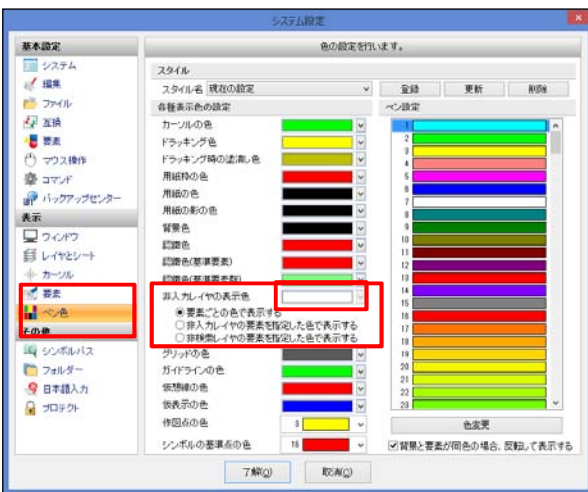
システム設定

基本設定
システム
編集
ファイル
互換
要素
マウス操作
コマンド
バックアップセンター
表示
ウィンドウ
レイヤとシート
カーソル
要素
ペン色
その他
シンボルパス
フォルダー
日本語入力
プロテクト

色の設定を行います。

スタイル
スタイル名 現在の設定
登録
更新
削除

各種表示色の設定
カーソルの色
ドラッキング色
ドラッキング時の塗潰し色
用紙枠の色
用紙の色
用紙の影の色
背景色
認識色
認識色(基準要素)
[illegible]
非入力レイヤの表示色
要素ごとの色で表示する
非入力レイヤの要素を指定した色で表示する
非検索レイヤの要素を指定した色で表示する
グリッドの色
ガイドラインの色
仮想線の色
仮表示の色
作図点の色 3
シンボルの基準点の色 16

ペン設定
1
2
3
4
5
6
7
8
9
10
11
12
13
14
15
16
17
18
19
20
21
22
23
色変更
背景と要素が同色の場合、反転して表示する

了解(O)
取消(Q)